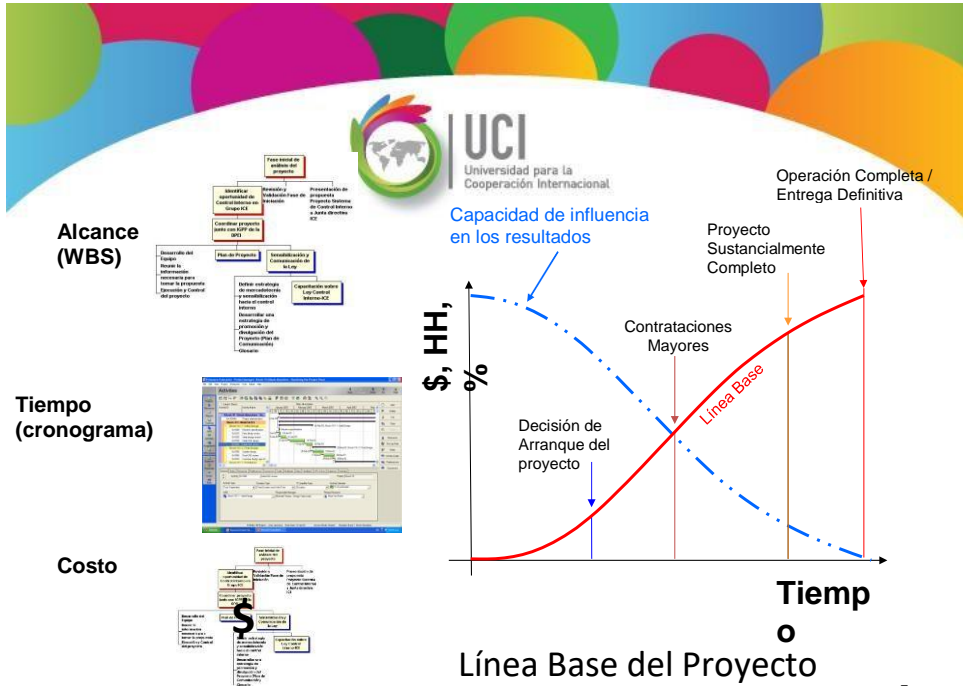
UCI
Universidad para la Cooperación Internacional

Alcance (WBS)

Fase inicial de análisis del proyecto

Identificar oportunidad de Control Interno en Grupo ICE

Revisión y Validación Fase de Iniciación

Presentación de propuesta Proyecto Sistema de Control Interno a Junta directiva ICE

Coordinar proyecto junto con IGFP de la DPI

Desarrollo del Equipo
Reunir la información necesaria para tomar la propuesta Ejecución y Control del proyecto

Plan de Proyecto

Sensibilización y Comunicación de la Ley

Definir estrategia de mercadotecnia y sensibilización hacia el control interno
Desarrollar una estrategia de promoción y divulgación del Proyecto (Plan de Comunicación)
Glosario

Capacitación sobre Ley Control Interno ICE

Tiempo (cronograma)

Costo

$

Capacidad de influencia en los resultados

Operación Completa / Entrega Definitiva

Proyecto Sustancialmente Completo

Contrataciones Mayores

Línea Base

Decisión de Arranque del proyecto

$, HH, %

Tiempo

Línea Base del Proyecto